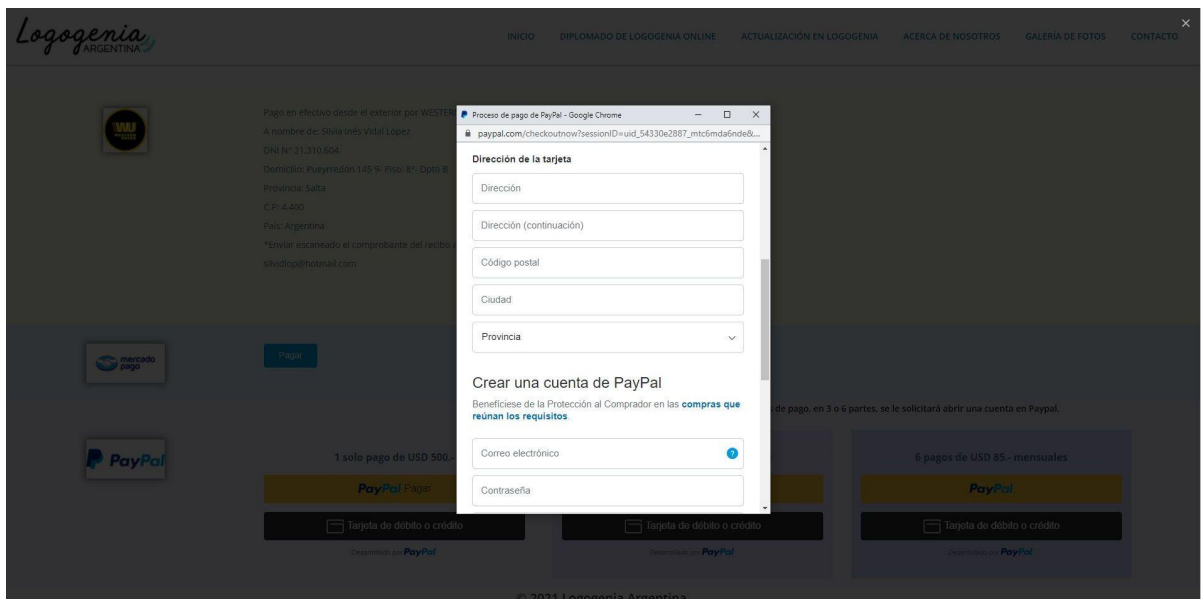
Logogenia ARGENTINA

INICIO DIPLOMADO DE LOGOGENIA ONLINE ACTUALIZACIÓN EN LOGOGENIA ACERCA DE NOSOTROS GALERÍA DE FOTOS CONTACTO

Pago en efectivo desde el exterior por WESTER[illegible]
A nombre de: Silvia Inés Vidal López
DNI N°:21.310.604
Domicilio: Pueyrredón 145 5° Piso: 8° Dpto B
Provincia: Salta
C.P: 4.400
País: Argentina
*Enviar escaneado el comprobante del recibo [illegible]
silvidlop@hotmail.com

mercado pago

Pagar

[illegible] de pago, en 3 o 6 partes, se le solicitará abrir una cuenta en Paypal.

PayPal

1 solo pago de USD 500.-

PayPal Pagar

Tarjeta de débito o crédito

Desarrollado por PayPal

Tarjeta de débito o crédito

Desarrollado por PayPal

6 pagos de USD 85.- mensuales

PayPal

Tarjeta de débito o crédito

Desarrollado por PayPal

© 2021 Logogenia Argentina

Proceso de pago de PayPal - Google Chrome

paypal.com/checkoutnow?sessionID=uid_54330e2887_mtc6mda6nde&...

Dirección de la tarjeta

Dirección

Dirección (continuación)

Código postal

Ciudad

Provincia

Crear una cuenta de PayPal

Benefíciese de la Protección al Comprador en las compras que reúnan los requisitos.

Correo electrónico

Contraseña